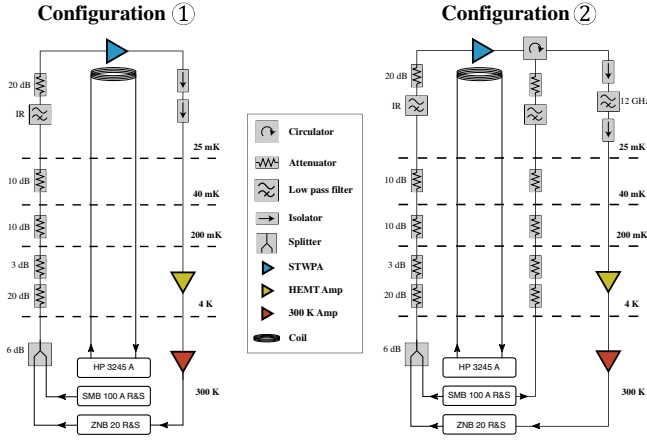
Configuration ①

20 dB
IR
10 dB
10 dB
3 dB
20 dB
6 dB
HP 3245 A
SMB 100 A R&S
ZNB 20 R&S

25 mK
40 mK
200 mK
4 K
300 K

Circulator
Attenuator
Low pass filter
Isolator
Splitter
STWPA
HEMT Amp
300 K Amp
Coil

Configuration ②

20 dB
IR
12 GHz
10 dB
10 dB
3 dB
20 dB
6 dB
HP 3245 A
SMB 100 A R&S
ZNB 20 R&S

25 mK
40 mK
200 mK
4 K
300 K